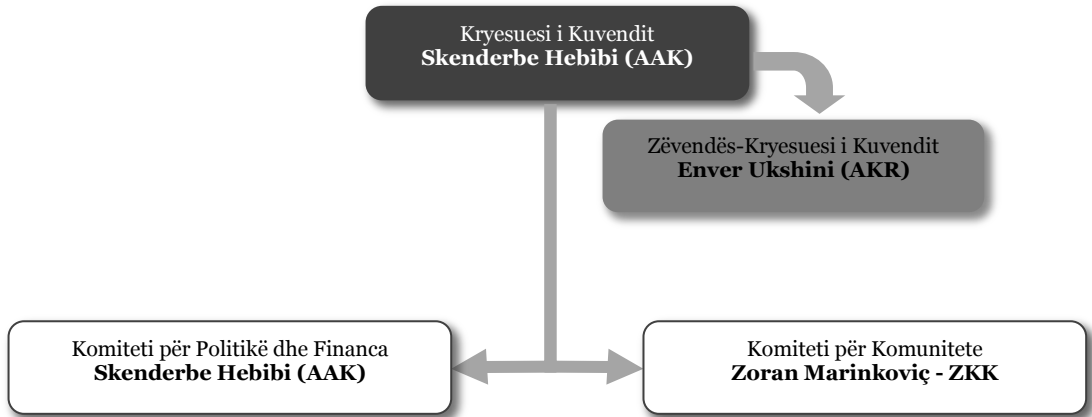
Kryesuesi i Kuvendit
**Skenderbe Hebibi (AAK)**

Zëvendës-Kryesuesi i Kuvendit
**Enver Ukshini (AKR)**

Komiteti për Politikë dhe Financa
**Skenderbe Hebibi (AAK)**

Komiteti për Komunitete
**Zoran Marinkoviç - ZKK**